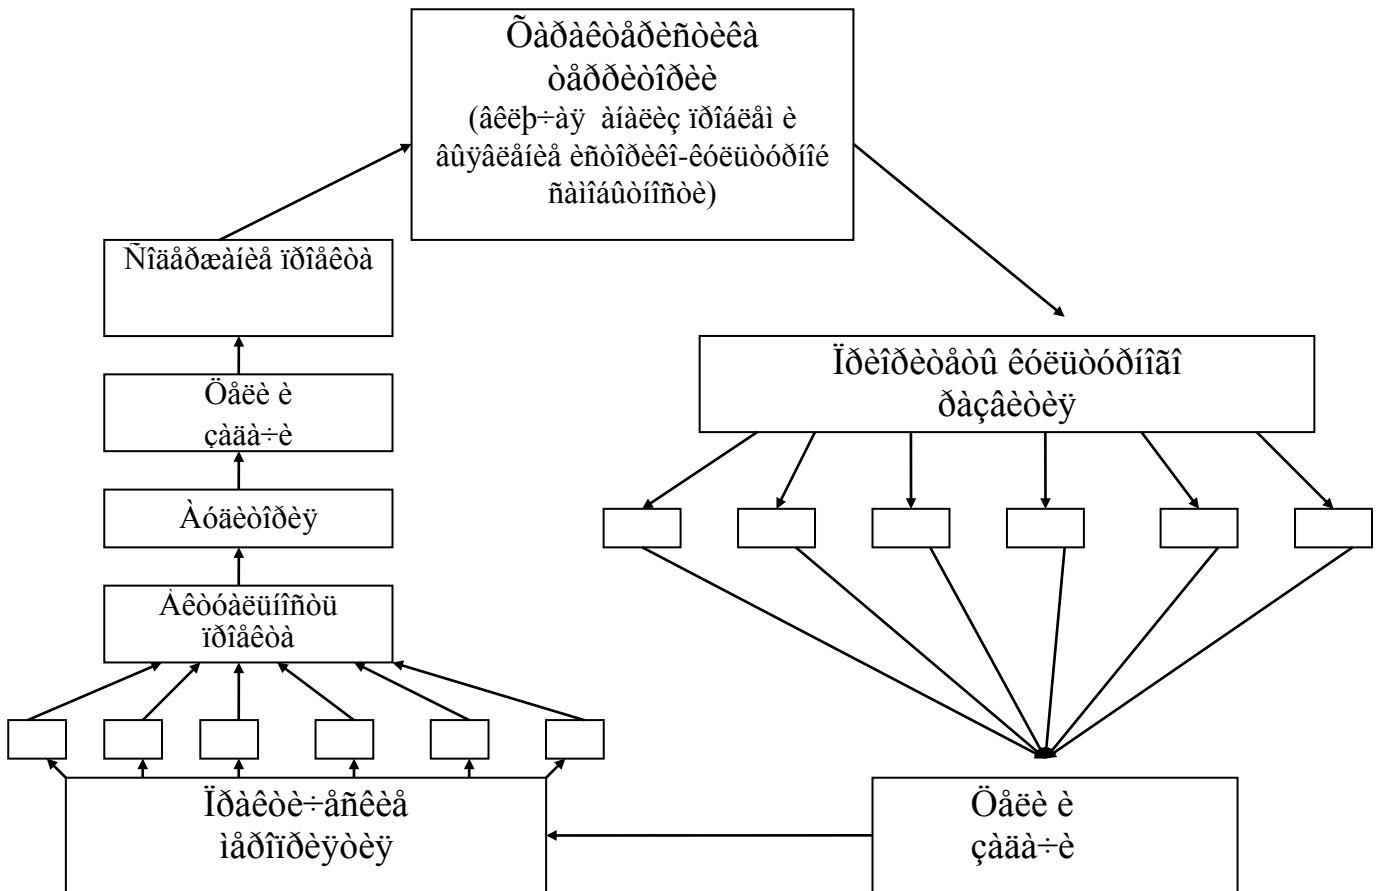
Õàðàêòåðèñòèêà òåððèòîðèè (âêëþ÷àÿ àíàëèç ïðîáëåì è âûÿâëåíèå èñòîðèêî-êóëüòóðíîé ñàìîáûòíîñòè)

Ñîäåðæàíèå ïðîåêòà

Öåëè è çàäà÷è

Àóäèòîðèÿ

Àêòóàëüíîñòü ïðîåêòà

Ïðèîðèòåòû êóëüòóðíîãî ðàçâèòèÿ

Ïðàêòè÷åñêèå ìåðîïðèÿòèÿ

Öåëè è çàäà÷è